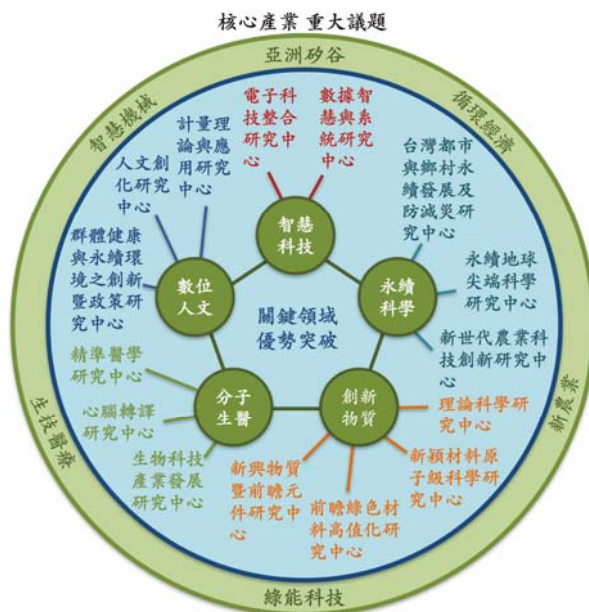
核心產業 重大議題

亞洲矽谷

循環經濟

新農業

綠能科技

生技醫療

智慧機械

關鍵領域優勢突破

智慧科技

永續科學

創新物質

分子生醫

數位人文

電子科技整合研究中心

數據智慧與系統研究中心

台灣都市與鄉村永續發展及防減災研究中心

永續地球尖端科學研究中心

新世代農業科技創新研究中心

理論科學研究中心

新穎材料原子級科學研究中心

前瞻綠色材料高值化研究中心

新興物質暨前瞻元件研究中心

生物科技產業發展研究中心

心腦轉譯研究中心

精準醫學研究中心

群體健康與永續環境之創新暨政策研究中心

人文創化研究中心

計量理論與應用研究中心